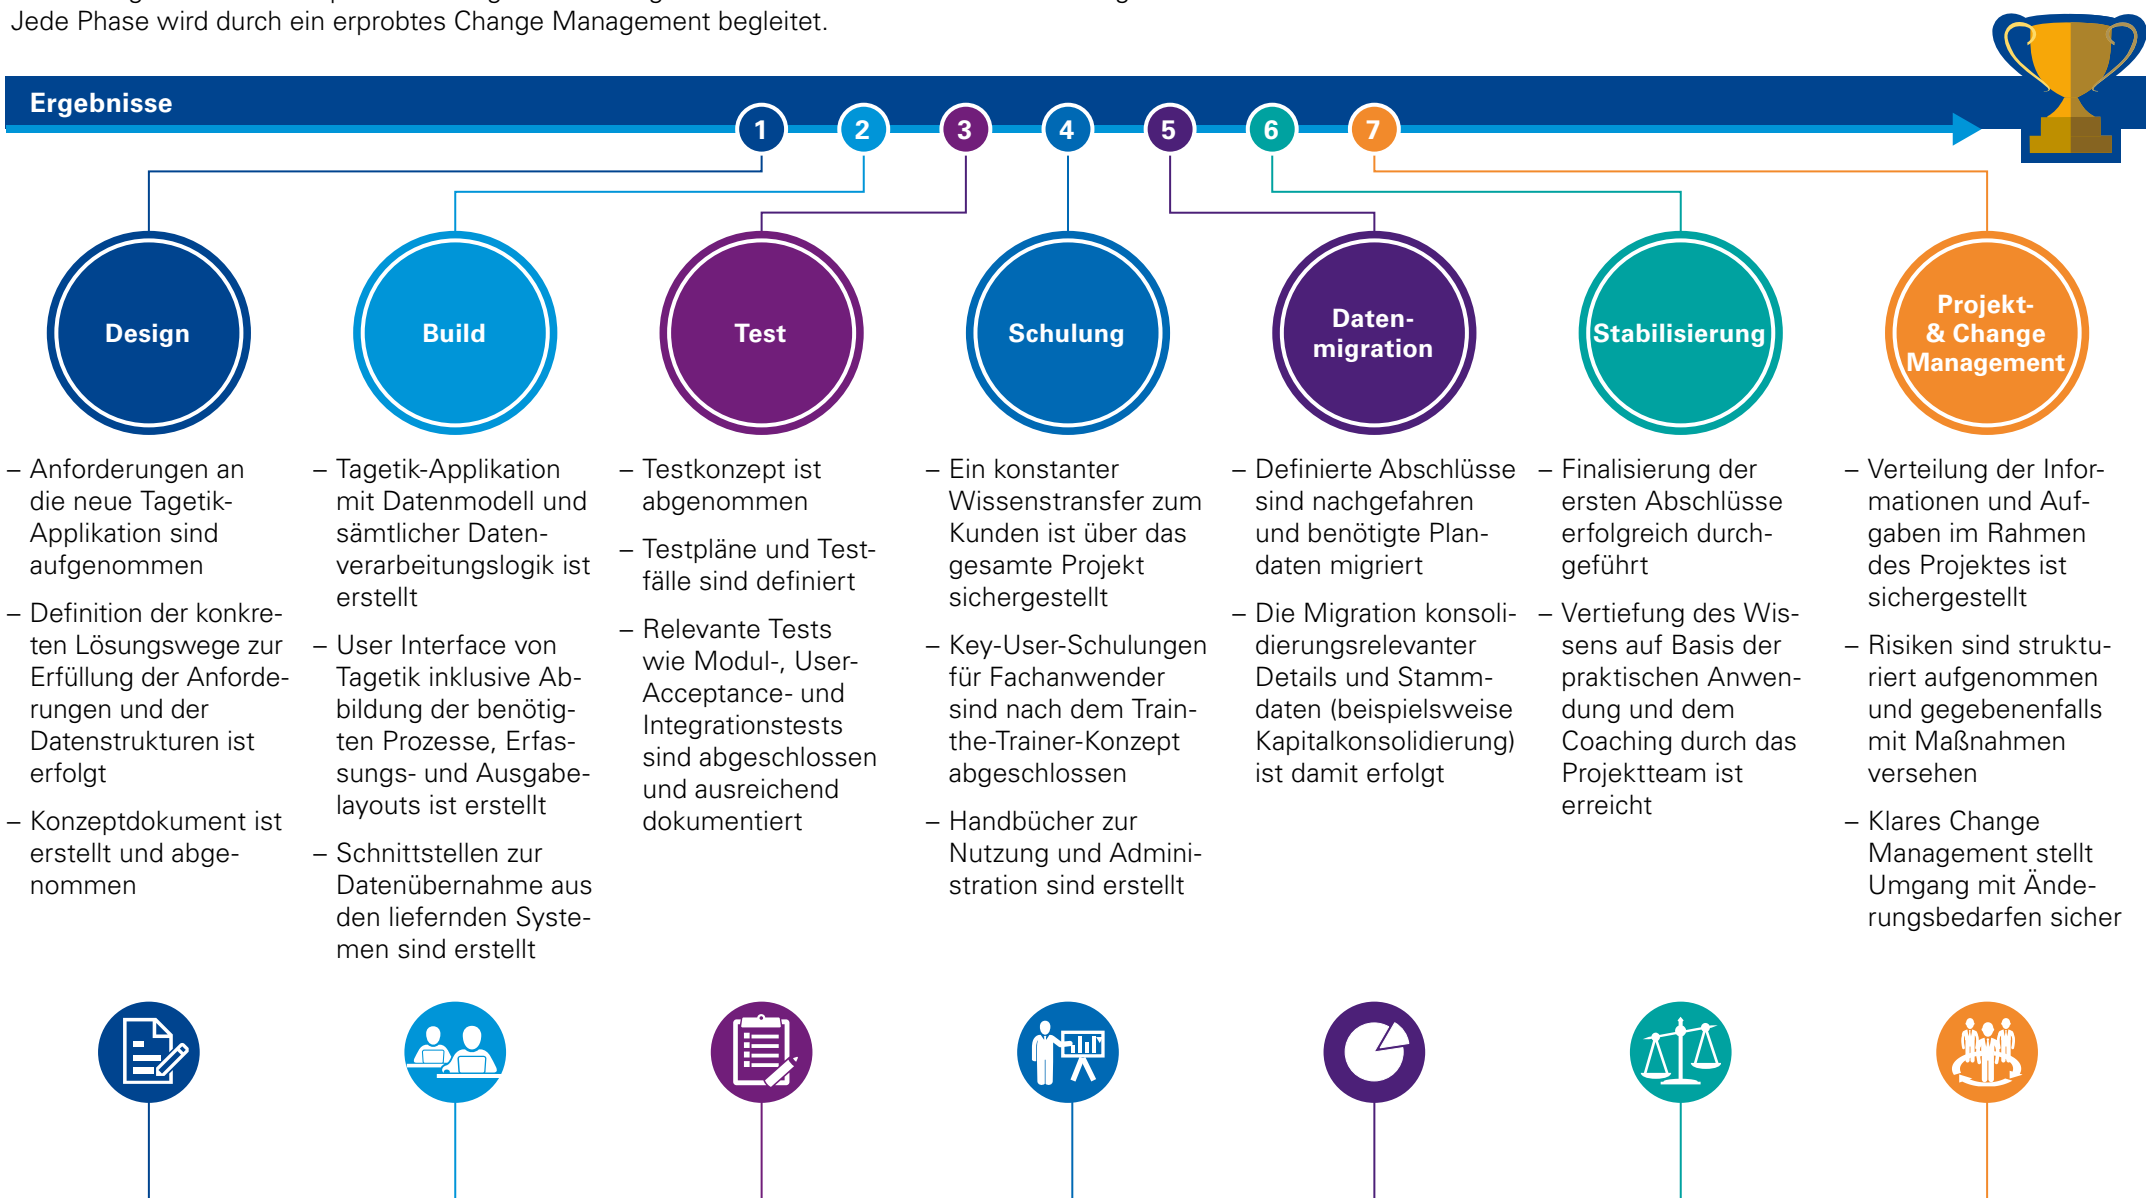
Jede Phase wird durch ein erprobtes Change Management begleitet.

Ergebnisse

1 2 3 4 5 6 7

Design

– Anforderungen an die neue Tagetik-Applikation sind aufgenommen

– Definition der konkreten Lösungswege zur Erfüllung der Anforderungen und der Datenstrukturen ist erfolgt

– Konzeptdokument ist erstellt und abgenommen

Build

– Tagetik-Applikation mit Datenmodell und sämtlicher Datenverarbeitungslogik ist erstellt

– User Interface von Tagetik inklusive Abbildung der benötigten Prozesse, Erfassungs- und Ausgabelayouts ist erstellt

– Schnittstellen zur Datenübernahme aus den liefernden Systemen sind erstellt

Test

– Testkonzept ist abgenommen

– Testpläne und Testfälle sind definiert

– Relevante Tests wie Modul-, User-Acceptance- und Integrationstests sind abgeschlossen und ausreichend dokumentiert

Schulung

– Ein konstanter Wissenstransfer zum Kunden ist über das gesamte Projekt sichergestellt

– Key-User-Schulungen für Fachanwender sind nach dem Train-the-Trainer-Konzept abgeschlossen

– Handbücher zur Nutzung und Administration sind erstellt

Datenmigration

– Definierte Abschlüsse sind nachgefahren und benötigte Plandaten migriert

– Die Migration konsolidierungsrelevanter Details und Stammdaten (beispielsweise Kapitalkonsolidierung) ist damit erfolgt

Stabilisierung

– Finalisierung der ersten Abschlüsse erfolgreich durchgeführt

– Vertiefung des Wissens auf Basis der praktischen Anwendung und dem Coaching durch das Projektteam ist erreicht

Projekt- & Change Management

– Verteilung der Informationen und Aufgaben im Rahmen des Projektes ist sichergestellt

– Risiken sind strukturiert aufgenommen und gegebenenfalls mit Maßnahmen versehen

– Klares Change Management stellt Umgang mit Änderungsbedarfen sicher